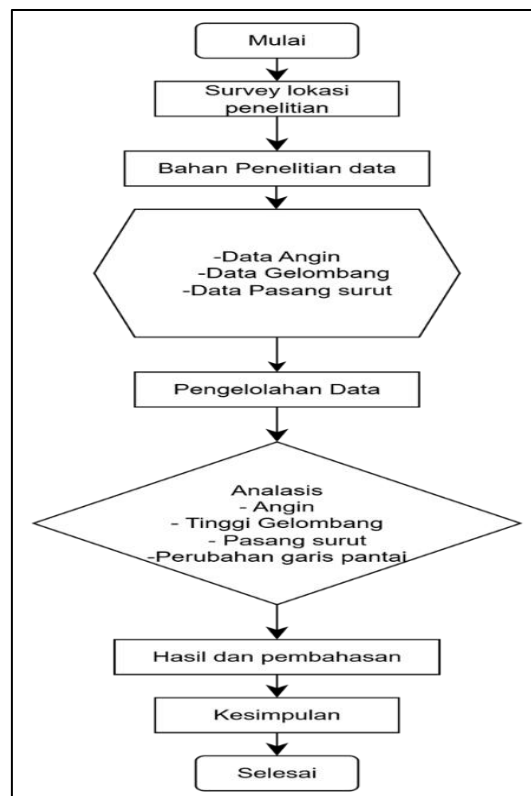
Mulai

Survey lokasi penelitian

Bahan Penelitian data

-Data Angin
-Data Gelombang
-Data Pasang surut

Pengelolahan Data

Analasis
- Angin
- Tinggi Gelombang
- Pasang surut
-Perubahan garis pantai

Hasil dan pembahasan

Kesimpulan

Selesai